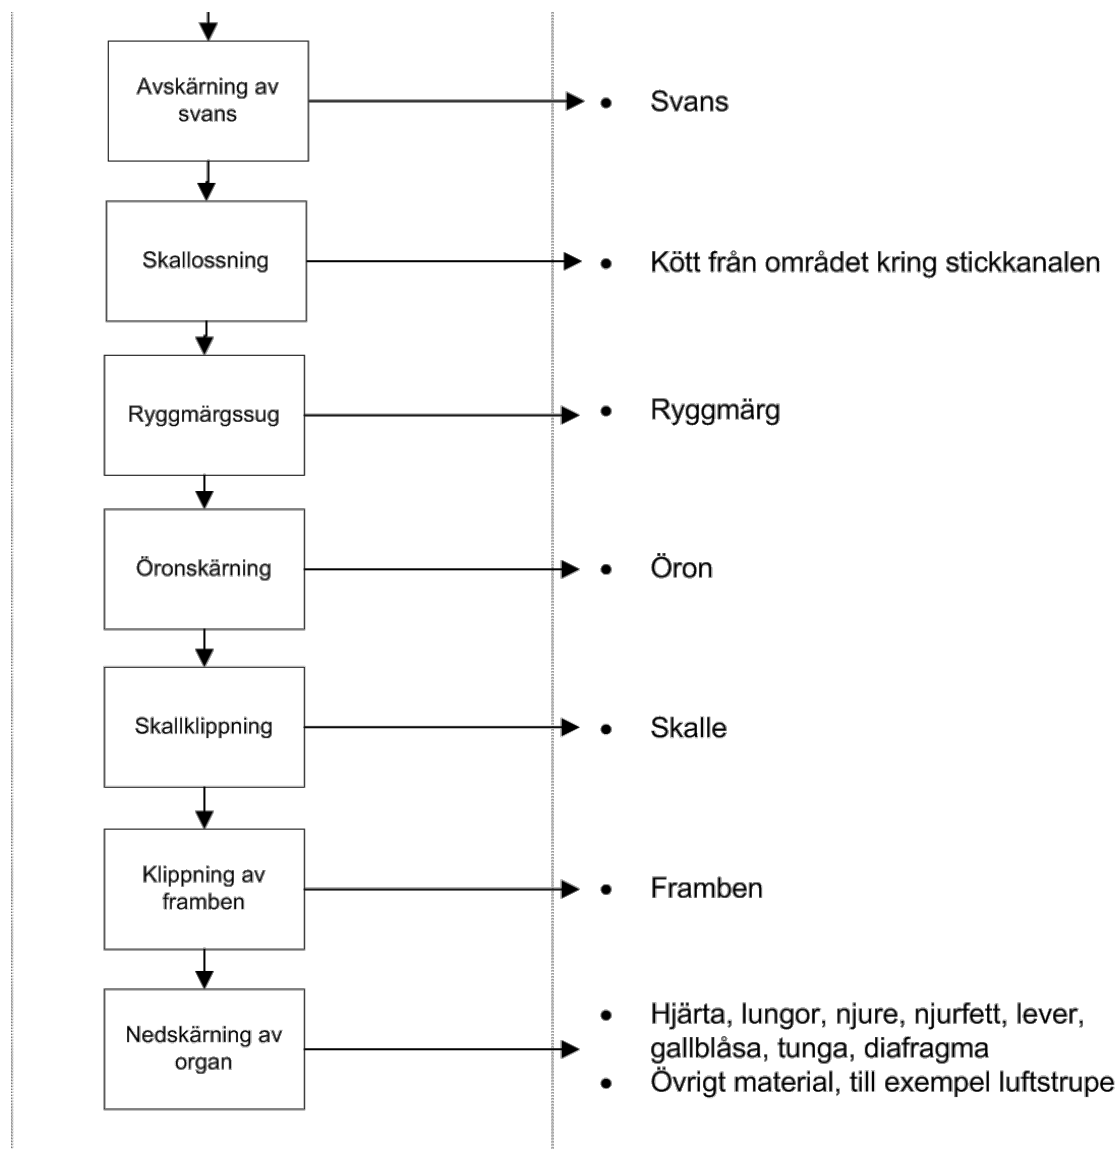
Avskärning av svans

- Svans

Skallossning

- Kött från området kring stickkanalen

Ryggmärgssug

- Ryggmärg

Öronskärning

- Öron

Skallklippning

- Skalle

Klippning av framben

- Framben

Nedskärning av organ

- Hjärta, lungor, njure, njurfett, lever, gallblåsa, tunga, diafragma
- Övrigt material, till exempel luftstrupe